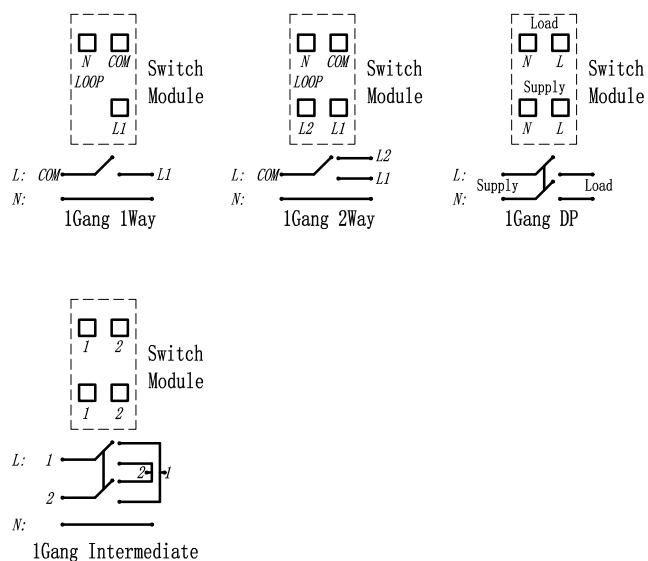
N COM
LOOP
L1
Switch Module

L: COM L1
N:
1Gang 1Way

N COM
LOOP
L2 L1
Switch Module

L: COM L2
L1
N:
1Gang 2Way

Load
N L
Supply
N L
Switch Module

L:
N:
Supply Load
1Gang DP

1 2
1 2
Switch Module

L: 1
2
2 1
N:
1Gang Intermediate